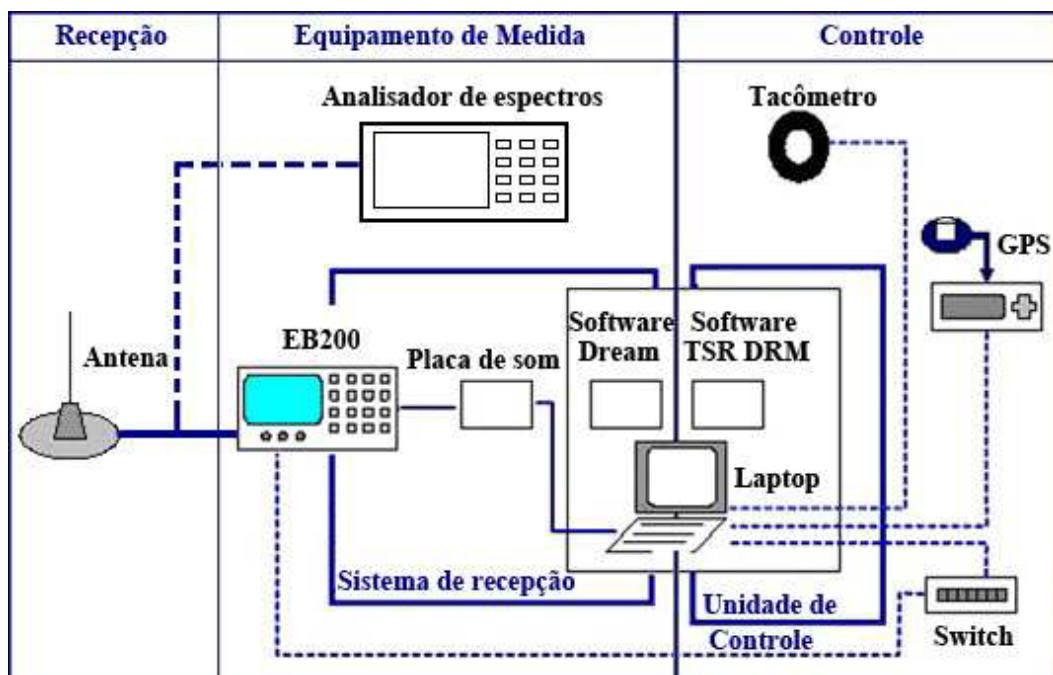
| Recepção | Equipamento de Medida | Controle |
|---|---|---|

Analisador de espectros

Tacômetro

GPS

Antena

EB200

Placa de som

Software Dream

Software TSR DRM

Laptop

Sistema de recepção

Unidade de Controle

Switch